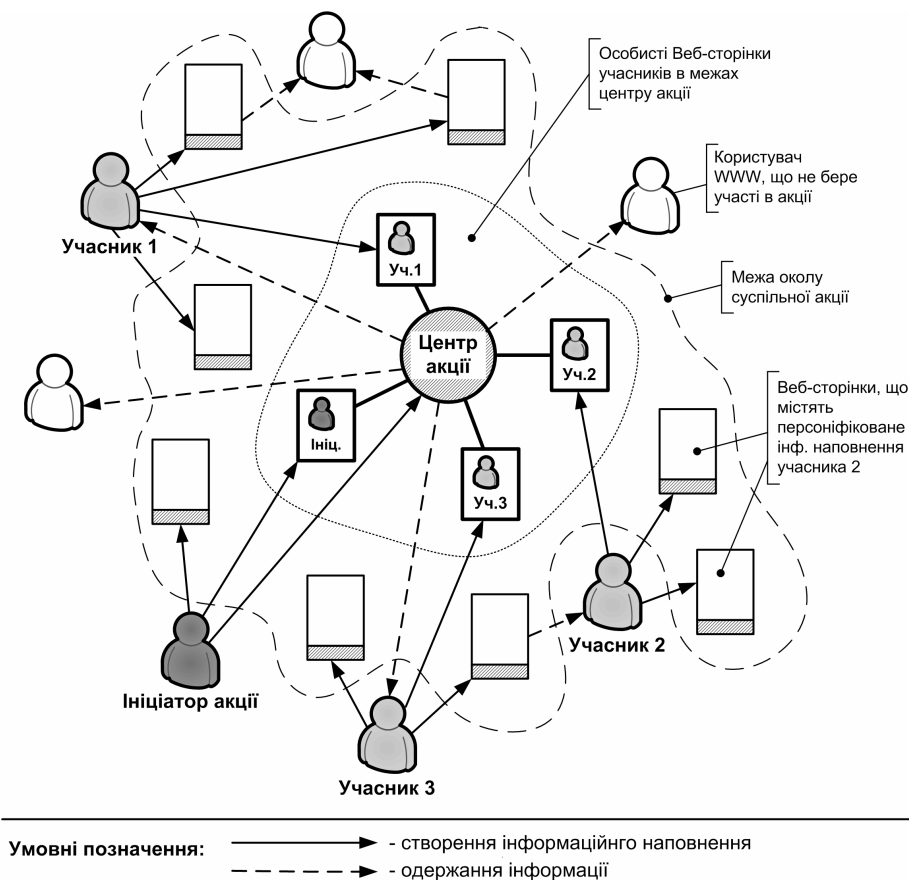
Особисті Веб-сторінки учасників в межах центру акції

Користувач WWW, що не бере участі в акції

Учасник 1

Уч.1

Межа околу суспільної акції

Центр акції

Уч.2

Ініц.

Уч.3

Веб-сторінки, що містять персоніфіковане інф. наповнення учасника 2

Учасник 2

Ініціатор акції

Учасник 3

Умовні позначення: - створення інформаційного наповнення
- одержання інформації